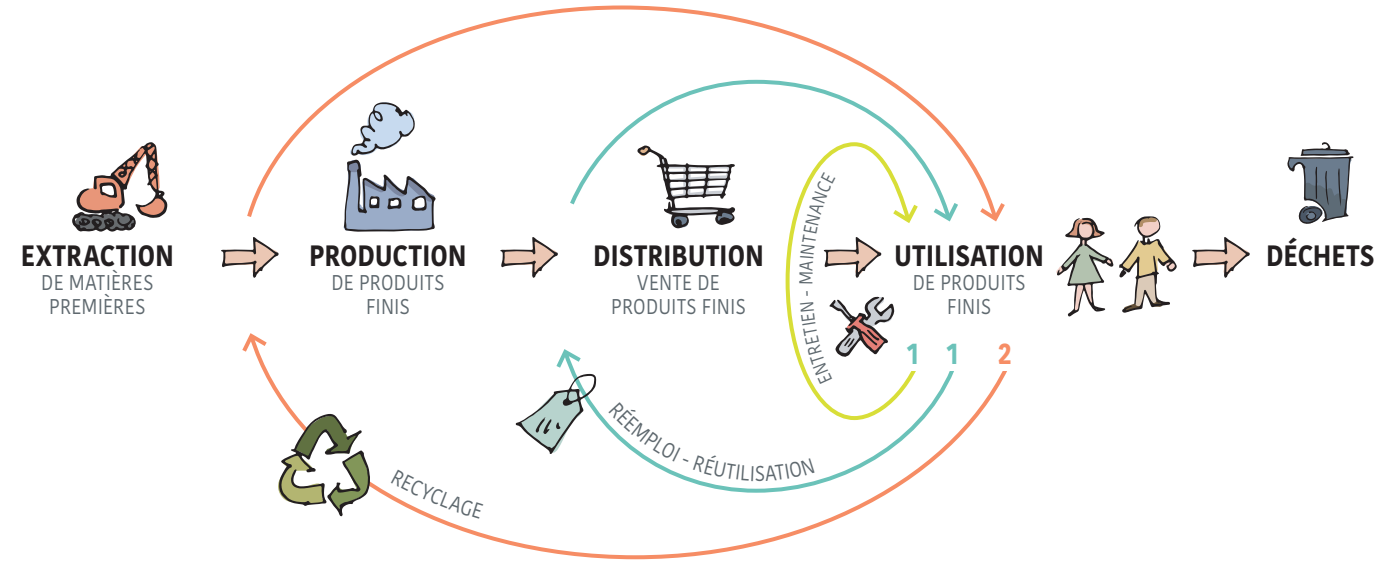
EXTRACTION
DE MATIÈRES PREMIÈRES

PRODUCTION
DE PRODUITS FINIS

DISTRIBUTION
VENTE DE PRODUITS FINIS

ENTRETIEN - MAINTENANCE

UTILISATION
DE PRODUITS FINIS

DÉCHETS

1 1 2

RÉEMPLOI - RÉUTILISATION

RECYCLAGE